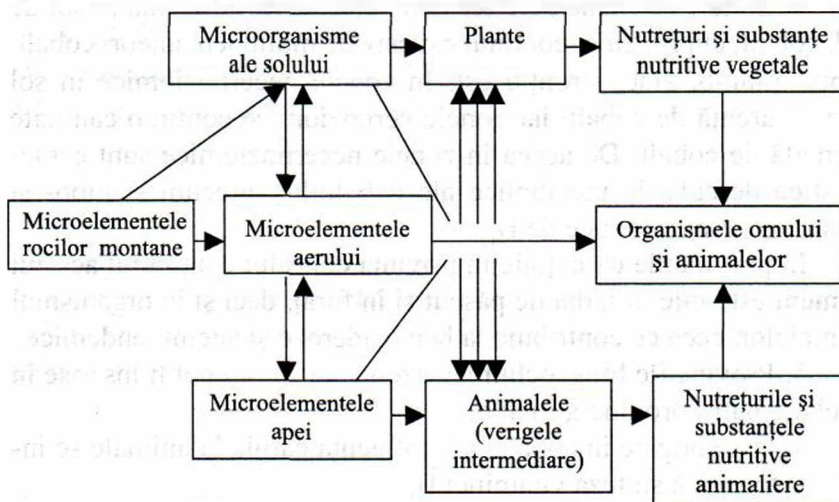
Microorganisme ale solului

Plante

Nutrețuri și substanțe nutritive vegetale

Microelementele rocilor montane

Microelementele aerului

Organismele omului și animalelor

Microelementele apei

Animalele (verigele intermediare)

Nutrețurile și substanțele nutritive animaliere